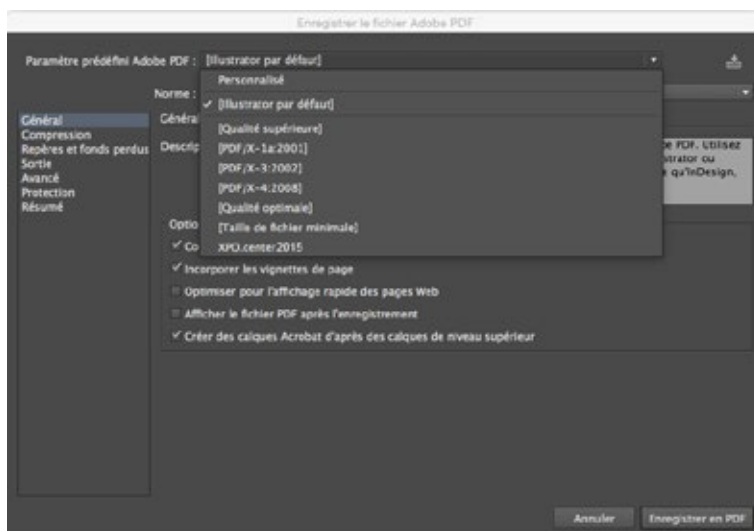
Enregistrer le fichier Adobe PDF

Paramètre prédéfini Adobe PDF : [Illustrator par défaut]

Personnalisé
✓ [Illustrator par défaut]
[Qualité supérieure]
[PDF/X-1a:2001]
[PDF/X-3:2002]
[PDF/X-4:2008]
[Qualité optimale]
[Taille de fichier minimale]
XPO.center2015

Norme :

Général
Compression
Repères et fonds perdus
Sortie
Avancé
Protection
Résumé

Généra

Descrip

e PDF. Utilisez
strator ou
qu'InDesign,

Optio

✓ Co

✓ Incorporer les vignettes de page

Optimiser pour l'affichage rapide des pages Web

Afficher le fichier PDF après l'enregistrement

✓ Créer des calques Acrobat d'après des calques de niveau supérieur

Annuler

Enregistrer en PDF